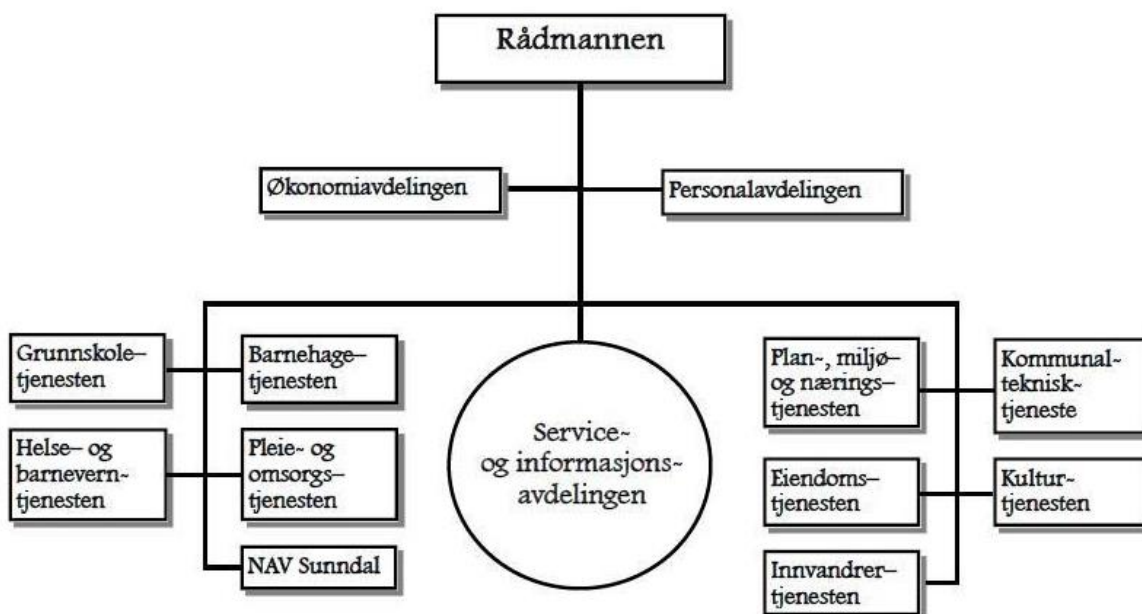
Rådmannen

Økonomiavdelingen

Personalavdelingen

Grunnskoletjenesten

Barnehagetjenesten

Helse- og barneverntjenesten

Pleie- og omsorgstjenesten

NAV Sunndal

Service- og informasjonsavdelingen

Plan-, miljø- og næringstjenesten

Kommunalteknisk tjeneste

Eiendomstjenesten

Kulturtjenesten

Innvandrertjenesten